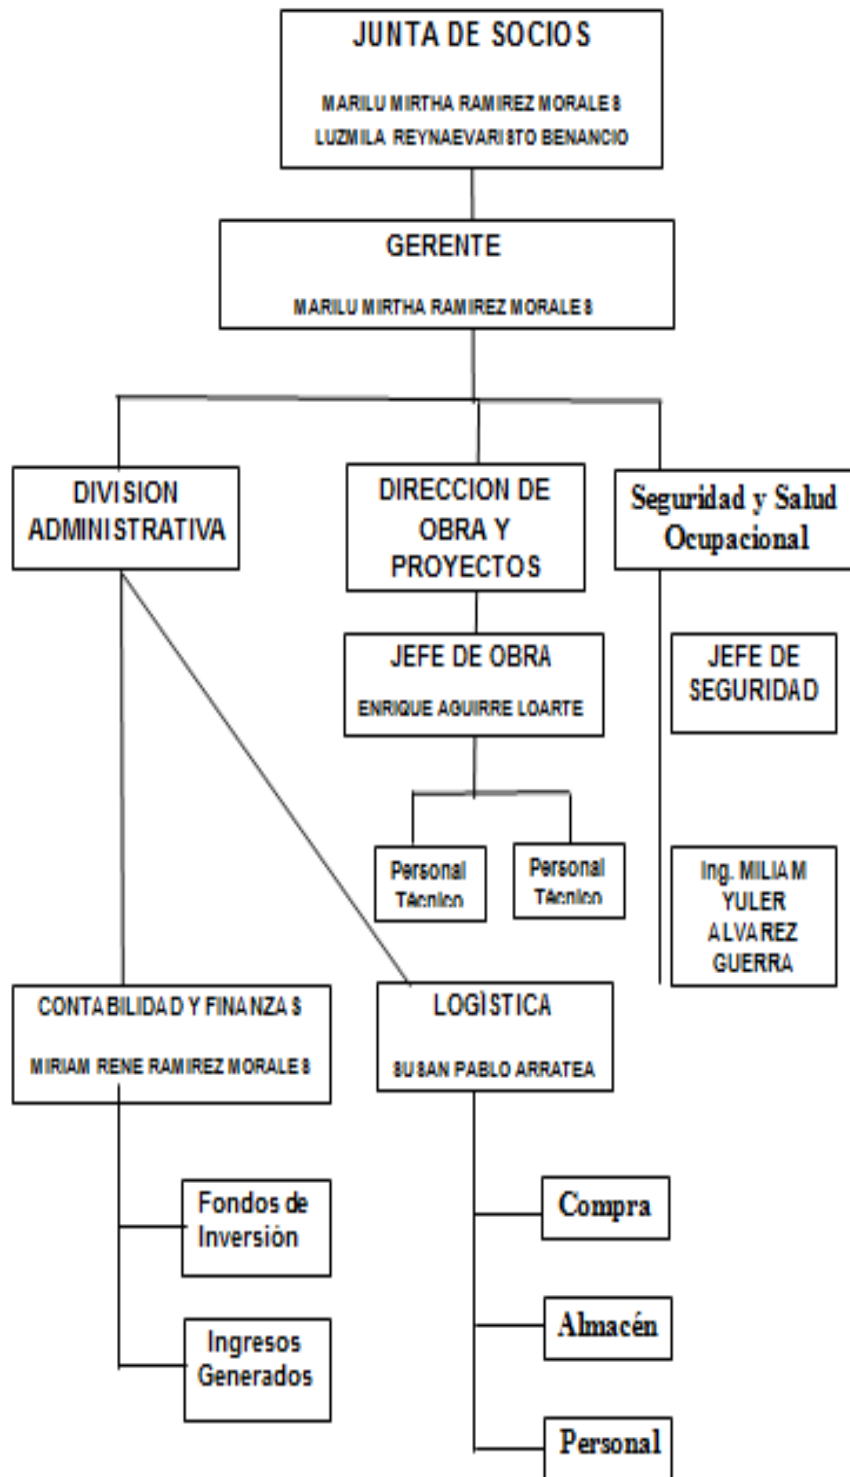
JUNTA DE SOCIOS

MARILU MIRTHA RAMIREZ MORALES
LUZMILA REYNAEVARISTO BENANCIO

GERENTE

MARILU MIRTHA RAMIREZ MORALES

DIVISION ADMINISTRATIVA

DIRECCION DE OBRA Y PROYECTOS

Seguridad y Salud Ocupacional

JEFE DE OBRA

ENRIQUE AGUIRRE LOARTE

JEFE DE SEGURIDAD

Personal Técnico

Personal Técnico

Ing. MILIAM YULER ALVAREZ GUERRA

CONTABILIDAD Y FINANZAS

MIRIAM RENE RAMIREZ MORALES

LOGÌSTICA

SUSAN PABLO ARRATEA

Fondos de Inversión

Ingresos Generados

Compra

Almacén

Personal